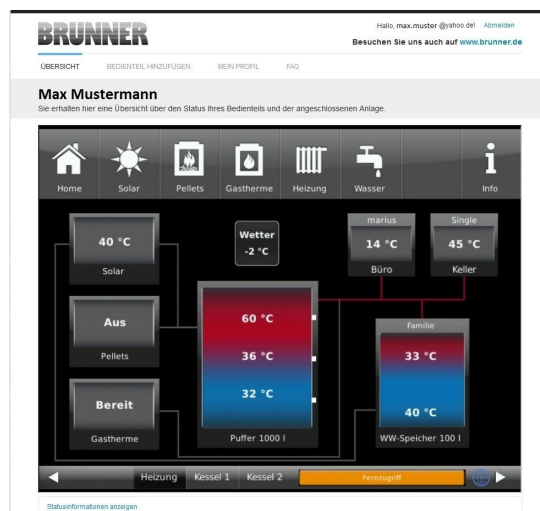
BRUNNER

Hallo, max.muster @yahoo.de! Abmelden

Besuchen Sie uns auch auf www.brunner.de

ÜBERSICHT BEDIENTEIL HINZUFÜGEN MEIN PROFIL FAQ

Max Mustermann

Sie erhalten hier eine Übersicht über den Status Ihres Bedienteils und der angeschlossenen Anlage.

Home Solar Pellets Gastherme Heizung Wasser Info

40 °C
Solar

Wetter
-2 °C

marius
14 °C
Büro

Single
45 °C
Keller

Aus
Pellets

60 °C
36 °C
32 °C
Puffer 1000 l

Familie
33 °C
40 °C
WW-Speicher 100 l

Bereit
Gastherme

Heizung Kessel 1 Kessel 2 Fernzugriff

Statusinformationen anzeigen